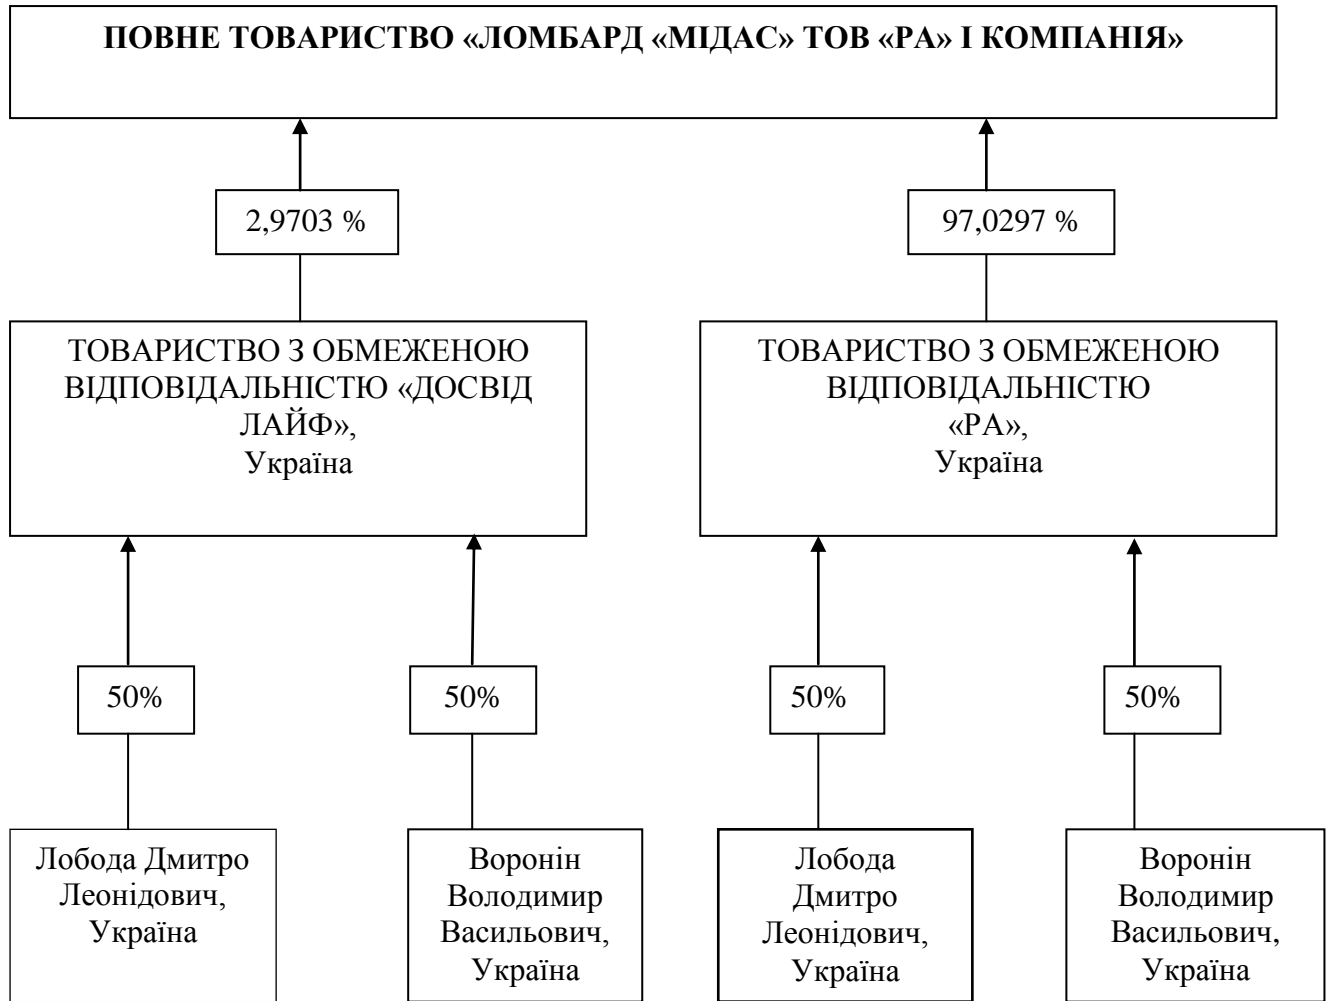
ПОВНЕ ТОВАРИСТВО «ЛОМБАРД «МІДАС» ТОВ «РА» І КОМПАНІЯ»

2,9703 %

97,0297 %

ТОВАРИСТВО З ОБМЕЖЕНОЮ ВІДПОВІДАЛЬНІСТЮ «ДОСВІД ЛАЙФ», Україна

ТОВАРИСТВО З ОБМЕЖЕНОЮ ВІДПОВІДАЛЬНІСТЮ «РА», Україна

50%

50%

50%

50%

Лобода Дмитро Леонідович, Україна

Воронін Володимир Васильович, Україна

Лобода Дмитро Леонідович, Україна

Воронін Володимир Васильович, Україна